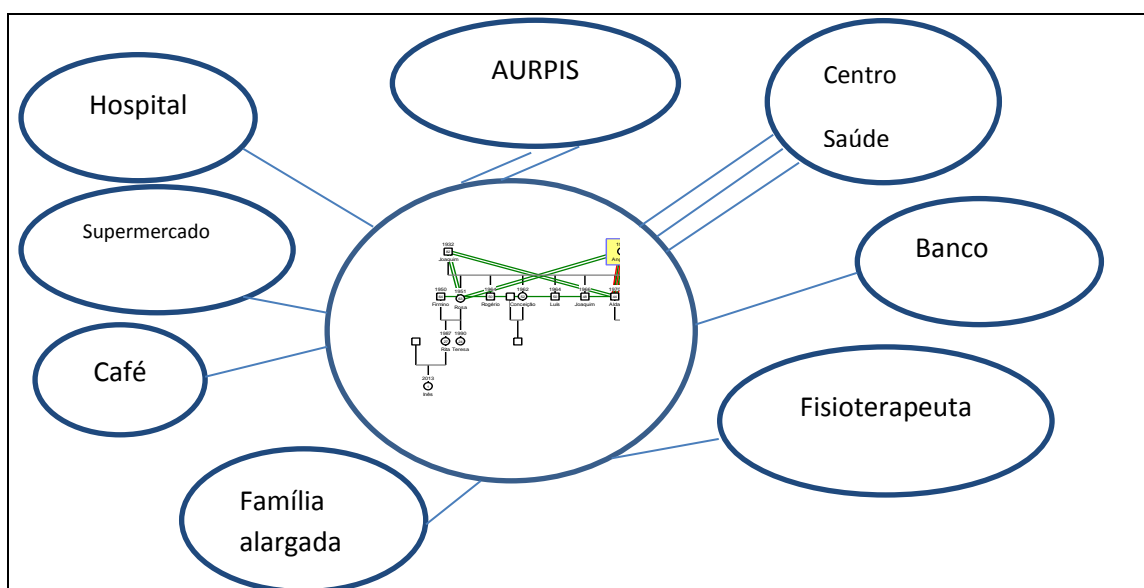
Hospital

AURPIS

Centro

Saúde

Supermercado

Banco

Café

Fisioterapeuta

Família alargada

1932
Joaquim

1950
Firmino

1951
Rosa

1953
Rogério

1962
Conceição

1964
Luís

1966
Joaquim

1970
Aida

1987
Ana

1990
Teresa

2013
Inês